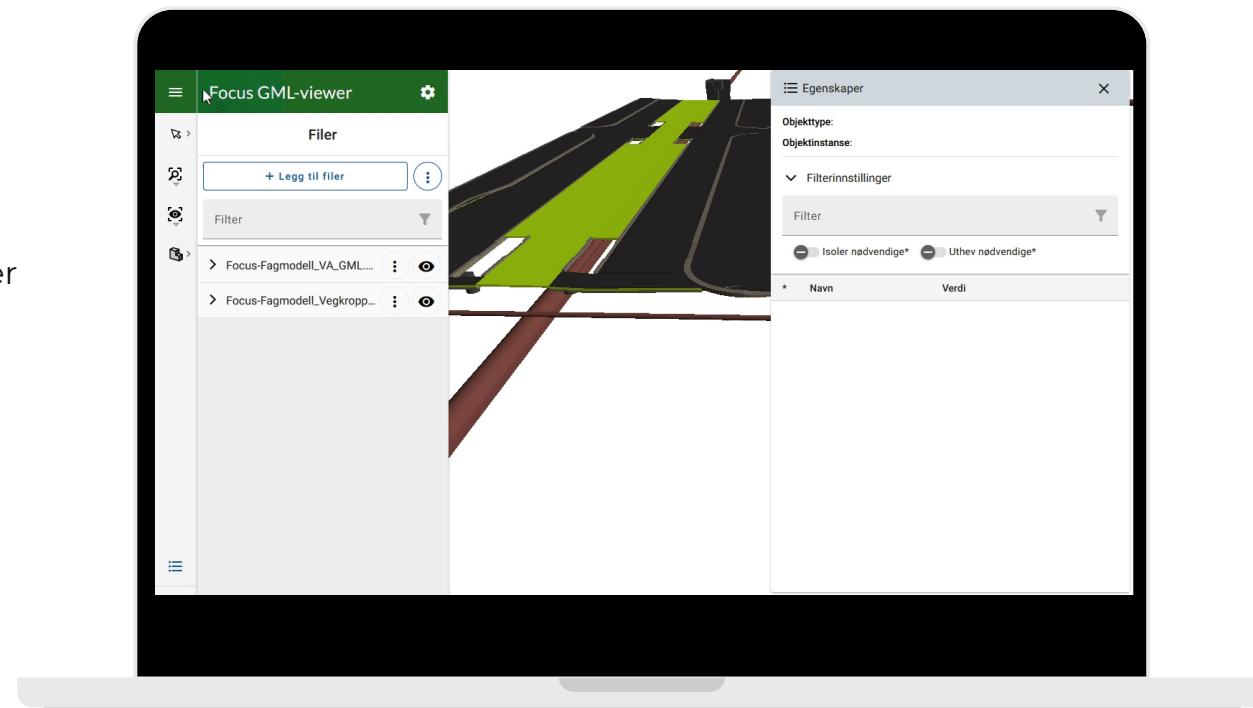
er

Focus GML-viewer

Filer

+ Legg til filer

Filter

Focus-Fagmodell_VA_GML....

Focus-Fagmodell_Vegkropp...

Egenskaper

Objekttype:

Objektinstanse:

Filterinnstillinger

Filter

Isoler nødvendige*

Uthev nødvendige*

| * | Navn | Verdi |
|---|---|---|